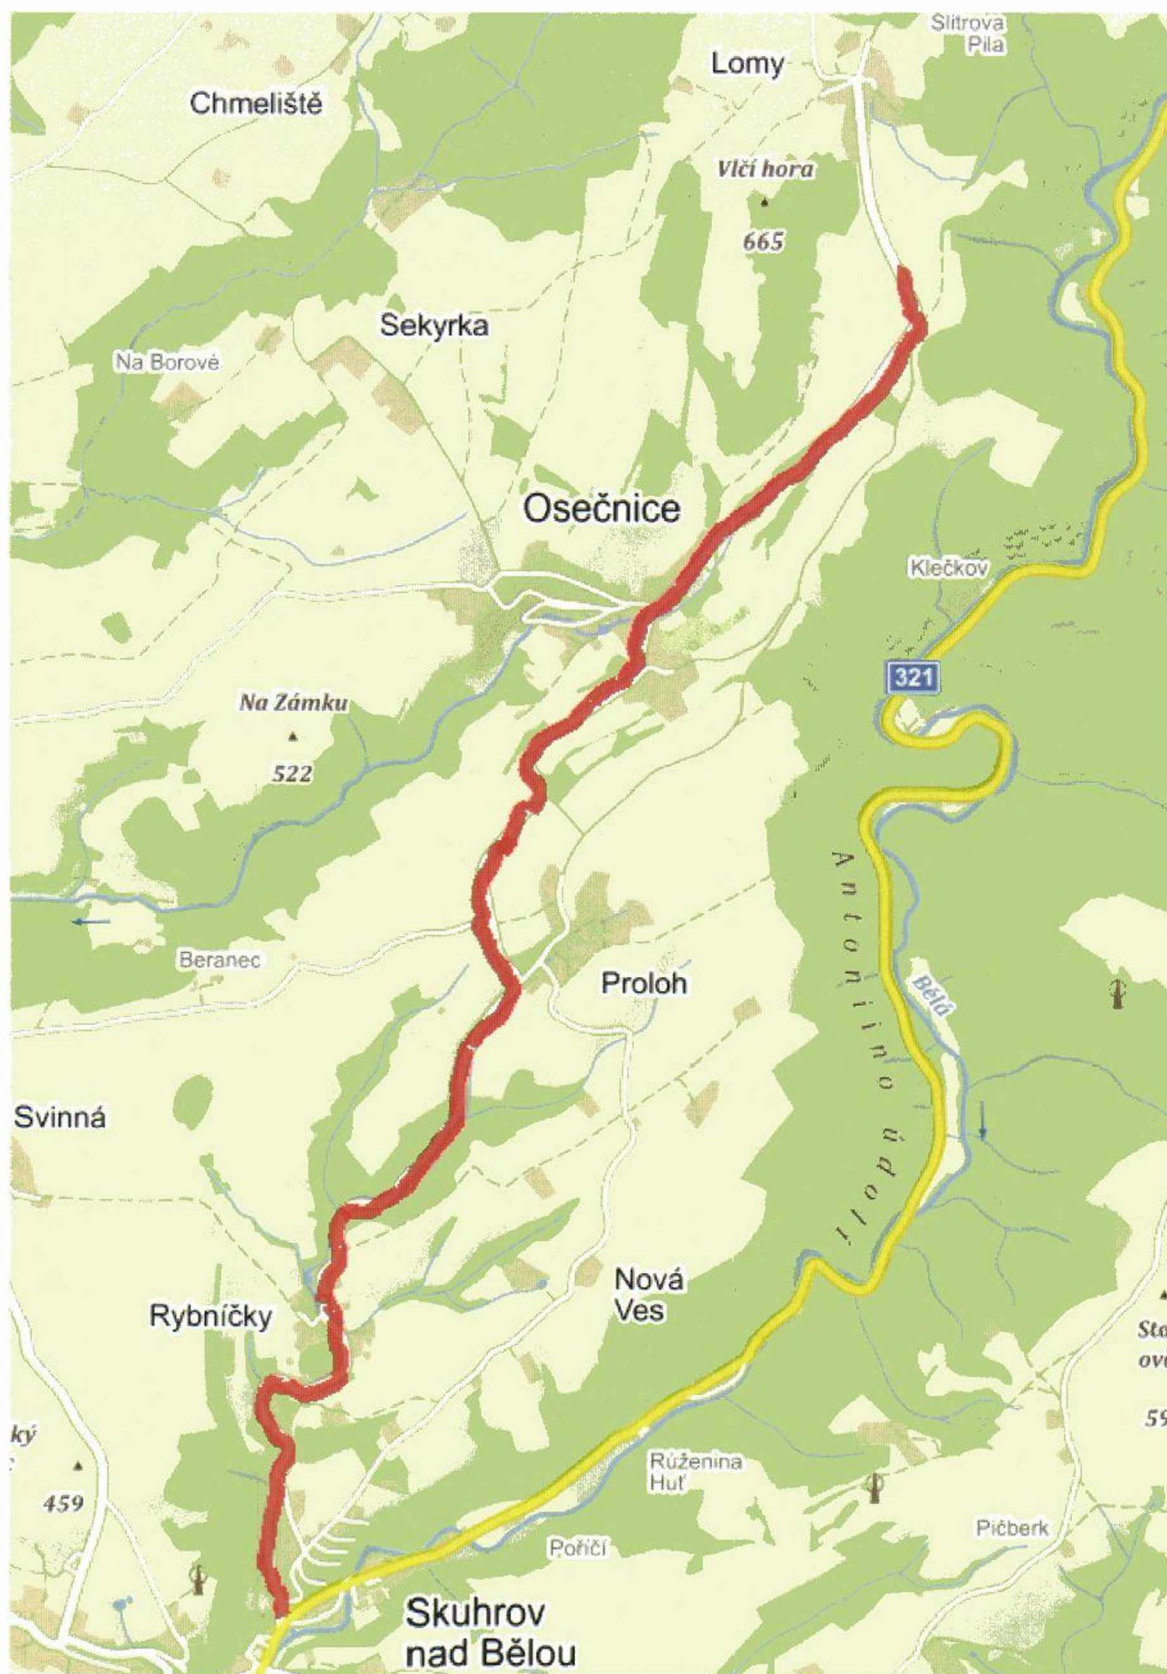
Slitrova Pila

Lomy

Chmeliště

Vlčí hora
665

Sekyrka

Na Borové

Osečnice

Klečkov

321

Na Zámku
522

Antoniino údolí

Bělá

Beranec

Proloh

Svinná

Nová Ves

Rybníčky

Sto
ov
59

ký
459

Růženina Huť

Pičberk

Poříčí

Skuhrov nad Bělou